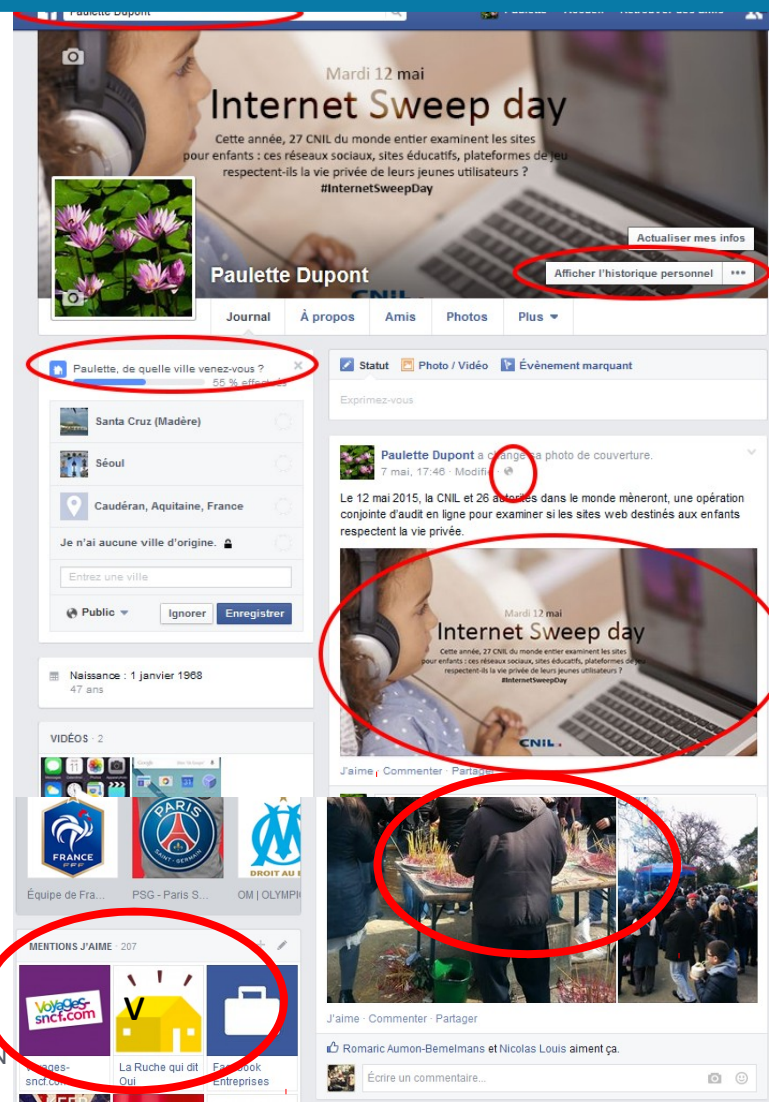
Paulette Dupont

Mardi 12 mai
Internet Sweep day
Cette année, 27 CNIL du monde entier examinent les sites pour enfants : ces réseaux sociaux, sites éducatifs, plateformes de jeu respectent-ils la vie privée de leurs jeunes utilisateurs ?
#InternetSweepDay

Actualiser mes infos
Afficher l'historique personnel ···
Paulette Dupont

Journal | À propos | Amis | Photos | Plus

Paulette, de quelle ville venez-vous ?
55 % effectués
Santa Cruz (Madère)
Séoul
Caudéran, Aquitaine, France
Je n'ai aucune ville d'origine.
Entrez une ville
Public | Ignorer | Enregistrer

Naissance : 1 janvier 1968
47 ans

VIDÉOS · 2

Équipe de Fra... | PSG - Paris S... | OM | OLYMPIC

MENTIONS J'AIME · 207
Voyages-sncf.com | La Ruche qui dit Oui | Facebook Entreprises

Statut | Photo / Vidéo | Évènement marquant
Exprimez-vous

Paulette Dupont a changé sa photo de couverture.
7 mai, 17:46 · Modifié ·
Le 12 mai 2015, la CNIL et 26 autorités dans le monde mèneront, une opération conjointe d'audit en ligne pour examiner si les sites web destinés aux enfants respectent la vie privée.

Mardi 12 mai
Internet Sweep day
Cette année, 27 CNIL du monde entier examinent les sites pour enfants : ces réseaux sociaux, sites éducatifs, plateformes de jeu respectent-ils la vie privée de leurs jeunes utilisateurs ?
#InternetSweepDay
CNIL

J'aime · Commenter · Partager

J'aime · Commenter · Partager
Romaric Aumon-Bemelmans et Nicolas Louis aiment ça.
Écrire un commentaire...